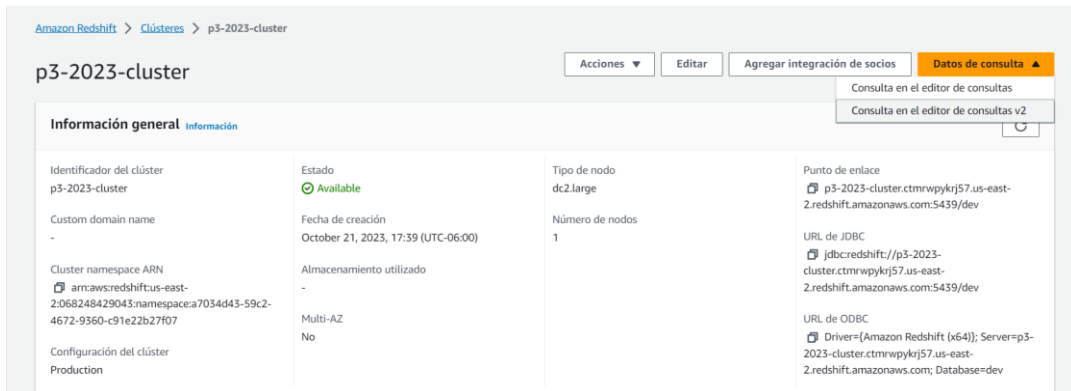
Amazon Redshift > Clústeres > p3-2023-cluster

p3-2023-cluster

Acciones ▼ Editar Agregar integración de socios Datos de consulta ▲

Consulta en el editor de consultas
Consulta en el editor de consultas v2

Información general Información

Identificador del clúster
p3-2023-cluster

Custom domain name
-

Cluster namespace ARN
arn:aws:redshift:us-east-2:068248429043:namespace:a7034d43-59c2-4672-9360-c91e22b27f07

Configuración del clúster
Production

Estado
Available

Fecha de creación
October 21, 2023, 17:39 (UTC-06:00)

Almacenamiento utilizado
-

Multi-AZ
No

Tipo de nodo
dc2.large

Número de nodos
1

Punto de enlace
p3-2023-cluster.ctmrwpykrj57.us-east-2.redshift.amazonaws.com:5439/dev

URL de JDBC
jdbc:redshift://p3-2023-cluster.ctmrwpykrj57.us-east-2.redshift.amazonaws.com:5439/dev

URL de ODBC
Driver={Amazon Redshift (x64)}; Server=p3-2023-cluster.ctmrwpykrj57.us-east-2.redshift.amazonaws.com; Database=dev